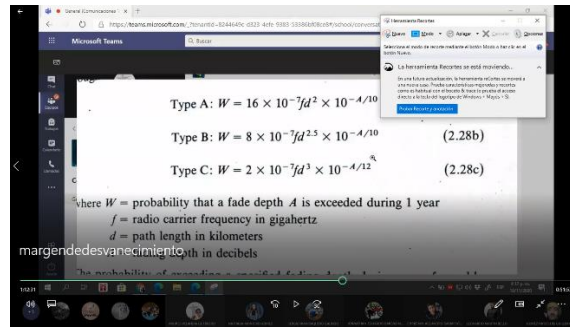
General (Comunicaciones | X +

https://teams.microsoft.com/_?tenantId=8244649c-dd23-4cfe-9383-53386bf8ce8f#/school/conversat

Microsoft Teams

Buscar

Herramienta Recortes

Nuevo Modo Retrasar Cancelar Opciones

Seleccione el modo de recorte mediante el botón Modo o haga clic en el botón Nuevo.

La herramienta Recortes se está moviendo...

En una futura actualización, la herramienta Recortes se moverá a un nuevo lugar. Pruebe características mejoradas y recortes como de costumbre con el Recorte de Pantalla (o presione el acceso directo a la tecla del logotipo de Windows + Mayús + S).

Probar Recorte y anotación

Type A: $W = 16 \times 10^{-7} f d^2 \times 10^{-A/10}$

Type B: $W = 8 \times 10^{-7} f d^{2.5} \times 10^{-A/10}$ (2.28b)

Type C: $W = 2 \times 10^{-7} f d^3 \times 10^{-A/12}$ (2.28c)

where $W$ = probability that a fade depth $A$ is exceeded during 1 year

$f$ = radio carrier frequency in gigahertz

$d$ = path length in kilometers

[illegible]pth in decibels

margendedesvanecimiento

The probability of exceeding a specified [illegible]

1:02:31

03:56